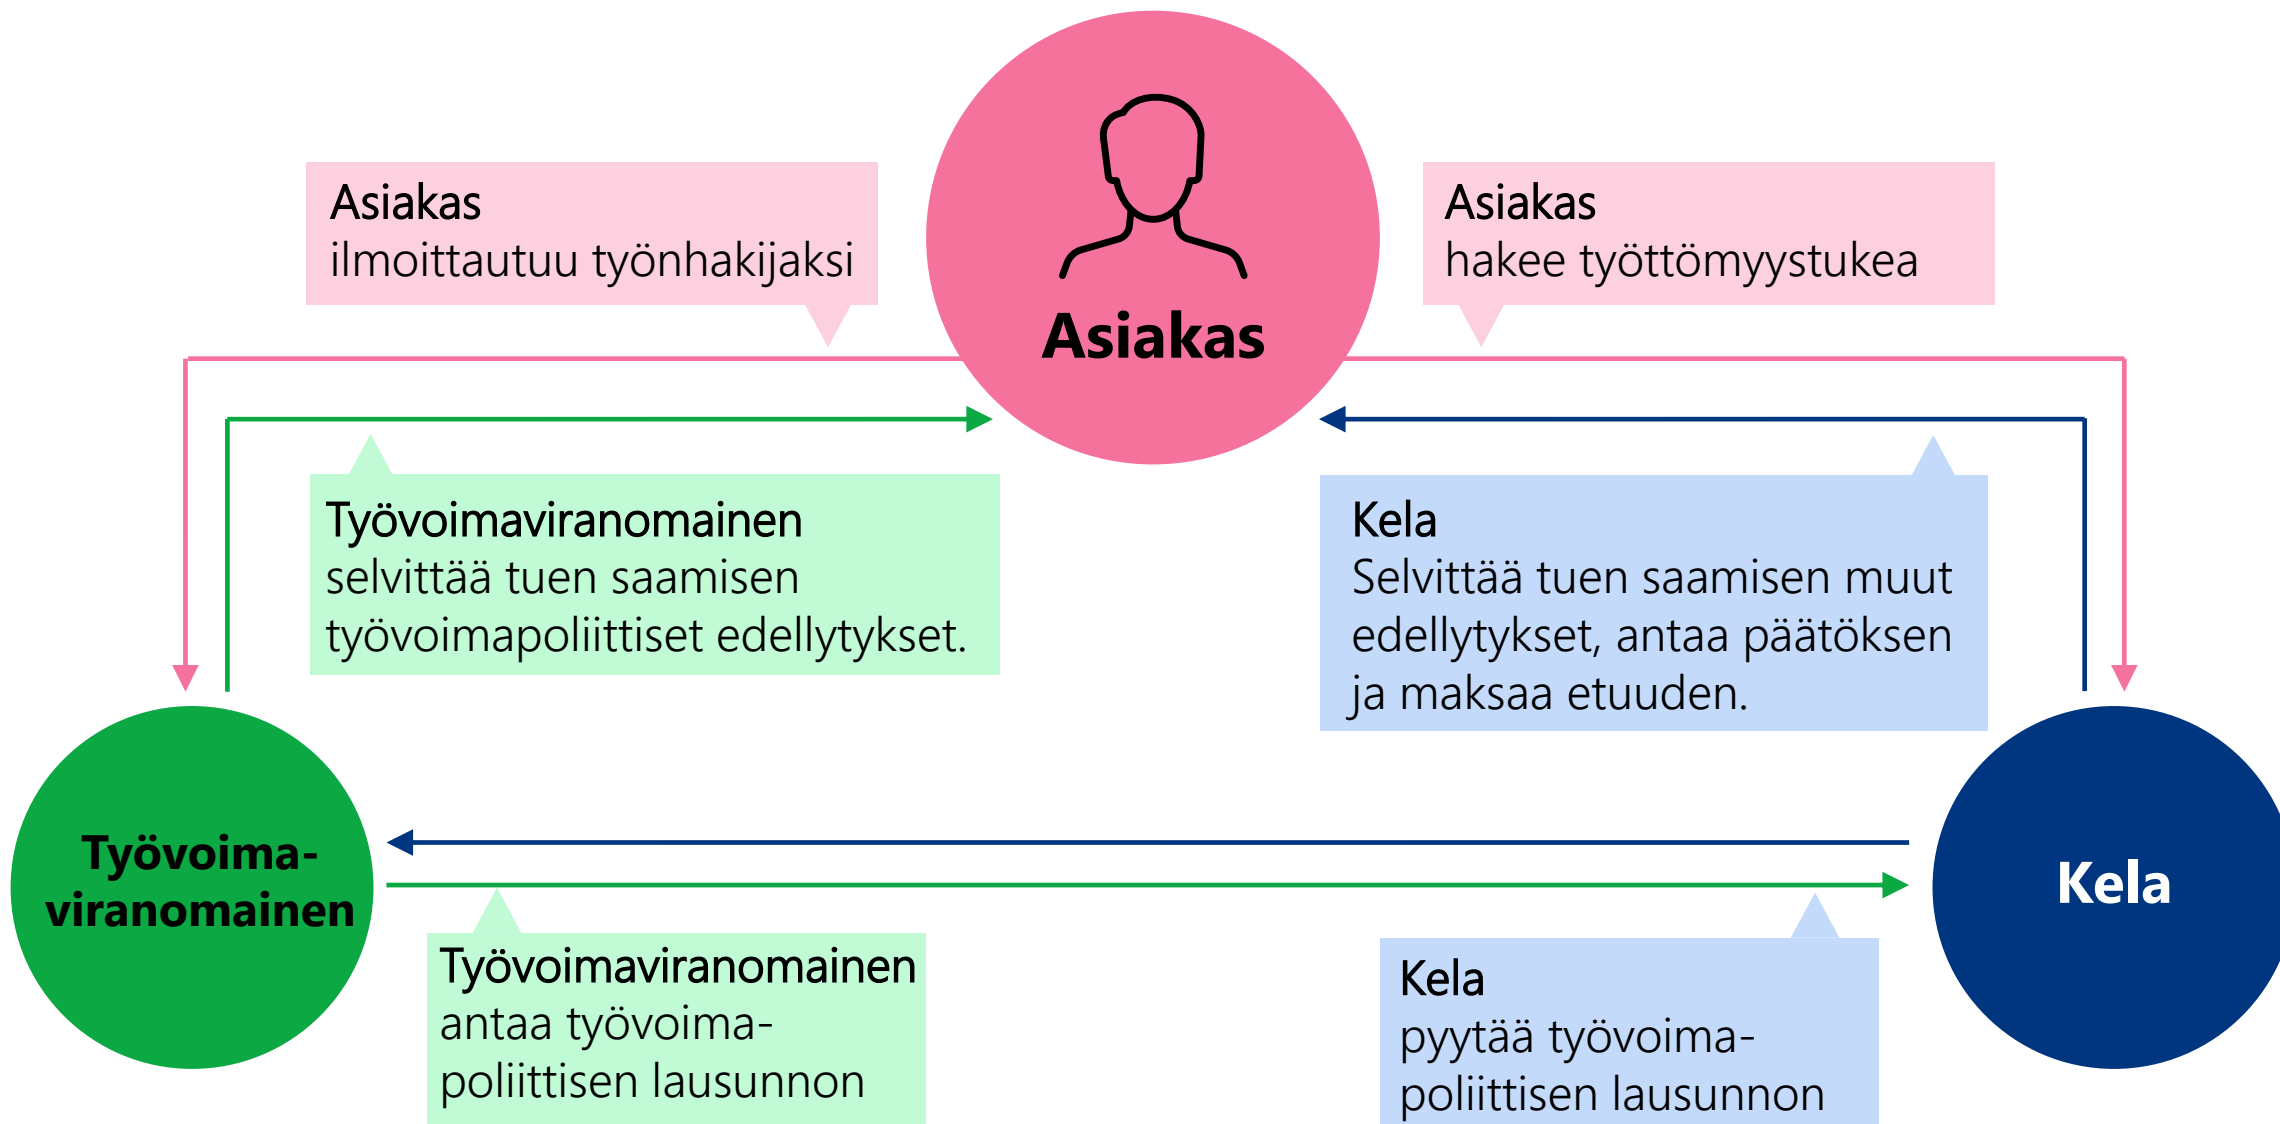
Asiakas
ilmoittautuu työnhakijaksi

Asiakas

Asiakas
hakee työttömyystukea

Työvoimaviranomainen
selvittää tuen saamisen työvoimapoliittiset edellytykset.

Kela
Selvittää tuen saamisen muut edellytykset, antaa päätöksen ja maksaa etuuden.

Työvoima-viranomainen

Kela

Työvoimaviranomainen
antaa työvoima-poliittisen lausunnon

Kela
pyytää työvoima-poliittisen lausunnon